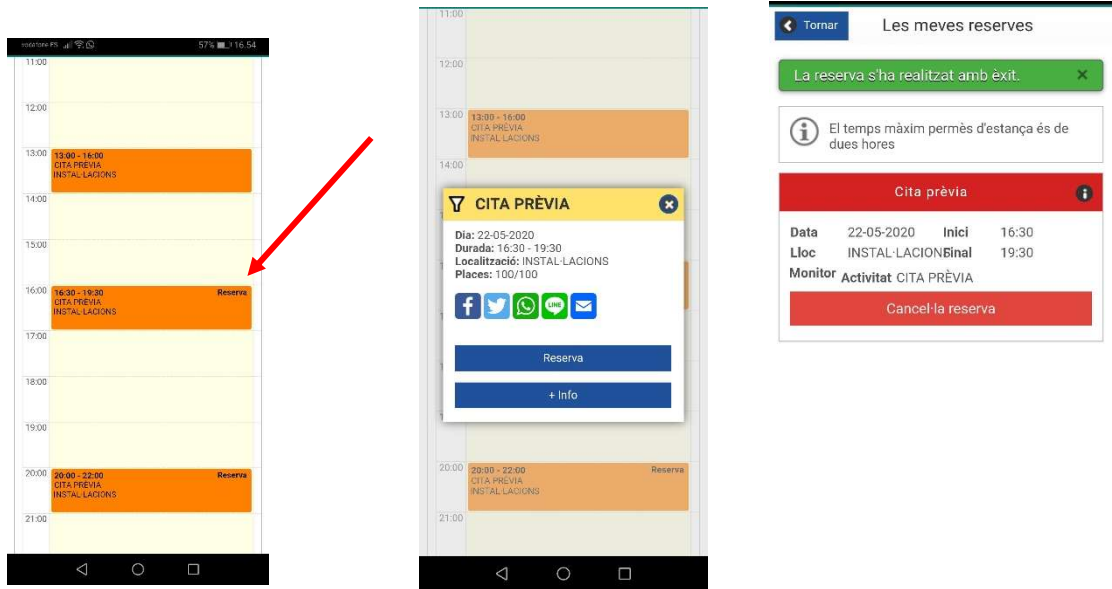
vodafone ES 57% 16:54

11:00
12:00
13:00 13:00 - 16:00
CITA PREVIA
INSTAL·LACIONS
14:00
15:00
16:00 16:30 - 19:30 Reserva
CITA PREVIA
INSTAL·LACIONS
17:00
18:00
19:00
20:00 20:00 - 22:00 Reserva
CITA PREVIA
INSTAL·LACIONS
21:00

11:00
12:00
13:00 13:00 - 16:00
CITA PREVIA
INSTAL·LACIONS
14:00

CITA PRÈVIA
Dia: 22-05-2020
Durada: 16:30 - 19:30
Localització: INSTAL·LACIONS
Places: 100/100

Reserva
+ Info

20:00 20:00 - 22:00 Reserva
CITA PREVIA
INSTAL·LACIONS
21:00

Tornar
Les meves reserves

La reserva s'ha realitzat amb èxit. ×

El temps màxim permès d'estança és de dues hores

Cita prèvia

| Data | 22-05-2020 | Inici | 16:30 |
|---|---|---|---|
| Lloc | INSTAL·LACIONS | Final | 19:30 |
| Monitor | Activitat CITA PRÈVIA | | |

Cancel·la la reserva